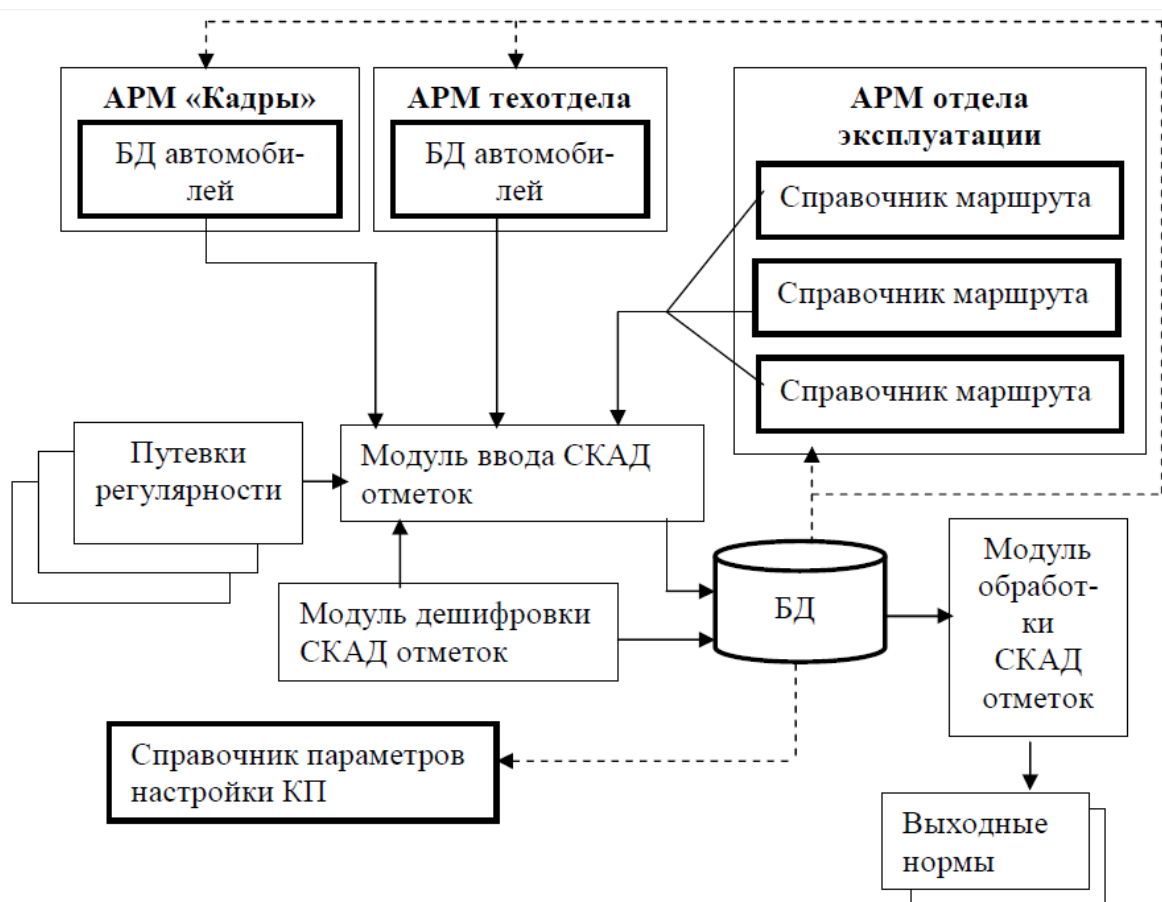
АРМ «Кадры»

БД автомобилей

АРМ техотдела

БД автомобилей

АРМ отдела эксплуатации

Справочник маршрута

Справочник маршрута

Справочник маршрута

Путевки регулярности

Модуль ввода СКАД отметок

БД

Модуль обработки СКАД отметок

Модуль дешифровки СКАД отметок

Справочник параметров настройки КП

Выходные нормы